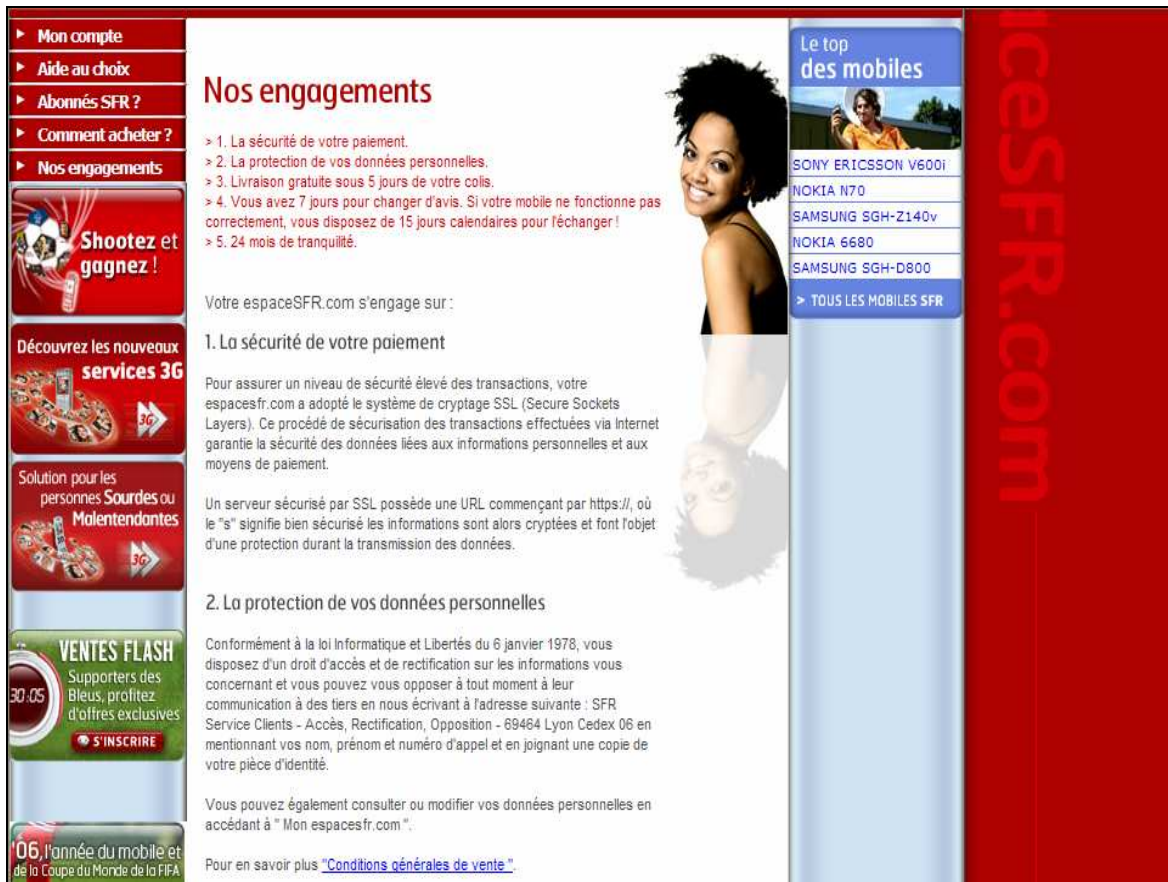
▸ Mon compte
▸ Aide au choix
▸ Abonnés SFR ?
▸ Comment acheter ?
▸ Nos engagements

Shootez et gagnez !

Découvrez les nouveaux services 3G

3G

Solution pour les personnes Sourdes ou Malentendantes

3G

30:05

VENTES FLASH
Supporters des Bleus, profitez d'offres exclusives
S'INSCRIRE

06, l'année du mobile et de la Coupe du Monde de la FIFA

Nos engagements

> 1. La sécurité de votre paiement.
> 2. La protection de vos données personnelles.
> 3. Livraison gratuite sous 5 jours de votre colis.
> 4. Vous avez 7 jours pour changer d'avis. Si votre mobile ne fonctionne pas correctement, vous disposez de 15 jours calendaires pour l'échanger !
> 5. 24 mois de tranquilité.

Votre espaceSFR.com s'engage sur :

1. La sécurité de votre paiement

Pour assurer un niveau de sécurité élevé des transactions, votre espacesfr.com a adopté le système de cryptage SSL (Secure Sockets Layers). Ce procédé de sécurisation des transactions effectuées via Internet garantie la sécurité des données liées aux informations personnelles et aux moyens de paiement.

Un serveur sécurisé par SSL possède une URL commençant par https://, où le "s" signifie bien sécurisé les informations sont alors cryptées et font l'objet d'une protection durant la transmission des données.

2. La protection de vos données personnelles

Conformément à la loi Informatique et Libertés du 6 janvier 1978, vous disposez d'un droit d'accès et de rectification sur les informations vous concernant et vous pouvez vous opposer à tout moment à leur communication à des tiers en nous écrivant à l'adresse suivante : SFR Service Clients - Accès, Rectification, Opposition - 69464 Lyon Cedex 06 en mentionnant vos nom, prénom et numéro d'appel et en joignant une copie de votre pièce d'identité.

Vous pouvez également consulter ou modifier vos données personnelles en accédant à " Mon espacesfr.com ".

Pour en savoir plus "Conditions générales de vente".

Le top des mobiles

SONY ERICSSON V600i
NOKIA N70
SAMSUNG SGH-Z140v
NOKIA 6680
SAMSUNG SGH-D800
> TOUS LES MOBILES SFR

iceSFR.com